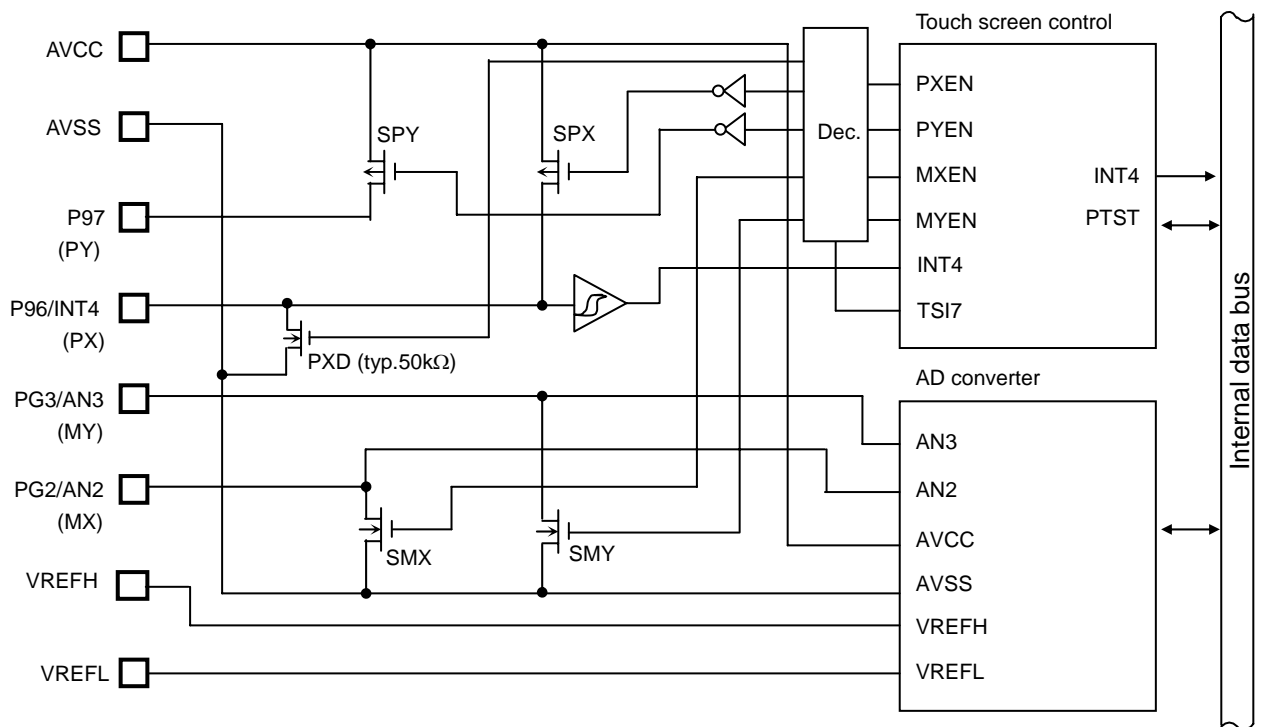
Touch screen control

AVCC

AVSS

SPY

SPX

Dec.

PXEN

PYEN

MXEN

INT4

P97
(PY)

MYEN

PTST

INT4

P96/INT4
(PX)

TSI7

PXD (typ.50kΩ)

AD converter

PG3/AN3
(MY)

AN3

PG2/AN2
(MX)

AN2

SMX

SMY

AVCC

VREFH

AVSS

VREFH

VREFL

VREFL

Internal data bus